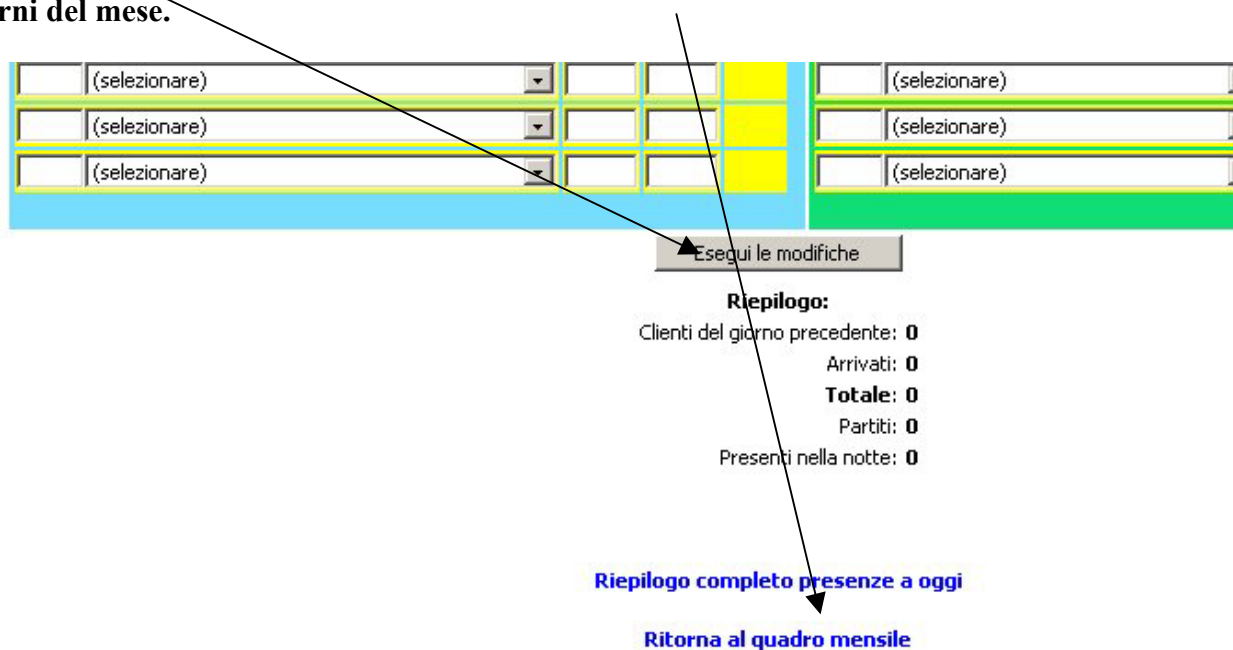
rni del mese.

(selezionare)
(selezionare)
(selezionare)
(selezionare)
(selezionare)
(selezionare)

Esegui le modifiche

**Riepilogo:**
Clienti del giorno precedente: **0**
Arrivati: **0**
**Totale**: **0**
Partiti: **0**
Presenti nella notte: **0**

Riepilogo completo presenze a oggi

Ritorna al quadro mensile